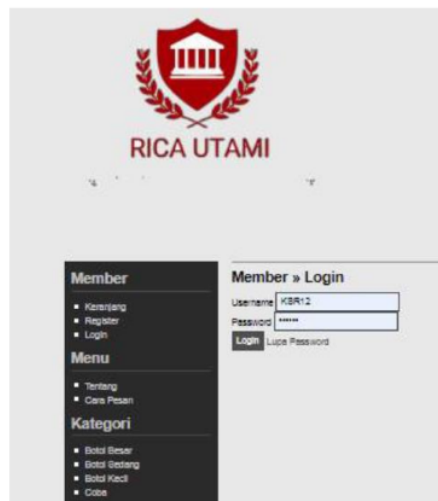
RICA UTAMI

Member
- Keranjang
- Register
- Login

Menu
- Tentang
- Cara Pesan

Kategori
- Botol Besar
- Botol Sedang
- Botol Kecil
- Coba

Member » Login

Username KBR12

Password ******

Login Lupa Password